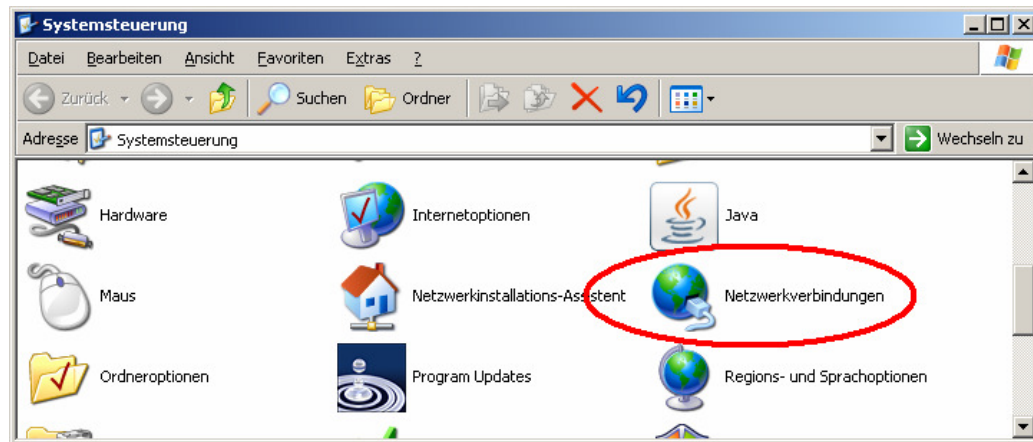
Systemsteuerung

Datei Bearbeiten Ansicht Favoriten Extras ?

Zurück Suchen Ordner

Adresse Systemsteuerung Wechseln zu

Hardware
Internetoptionen
Java
Maus
Netzwerkinstallations-Assistent
Netzwerkverbindungen
Ordneroptionen
Program Updates
Regions- und Sprachoptionen